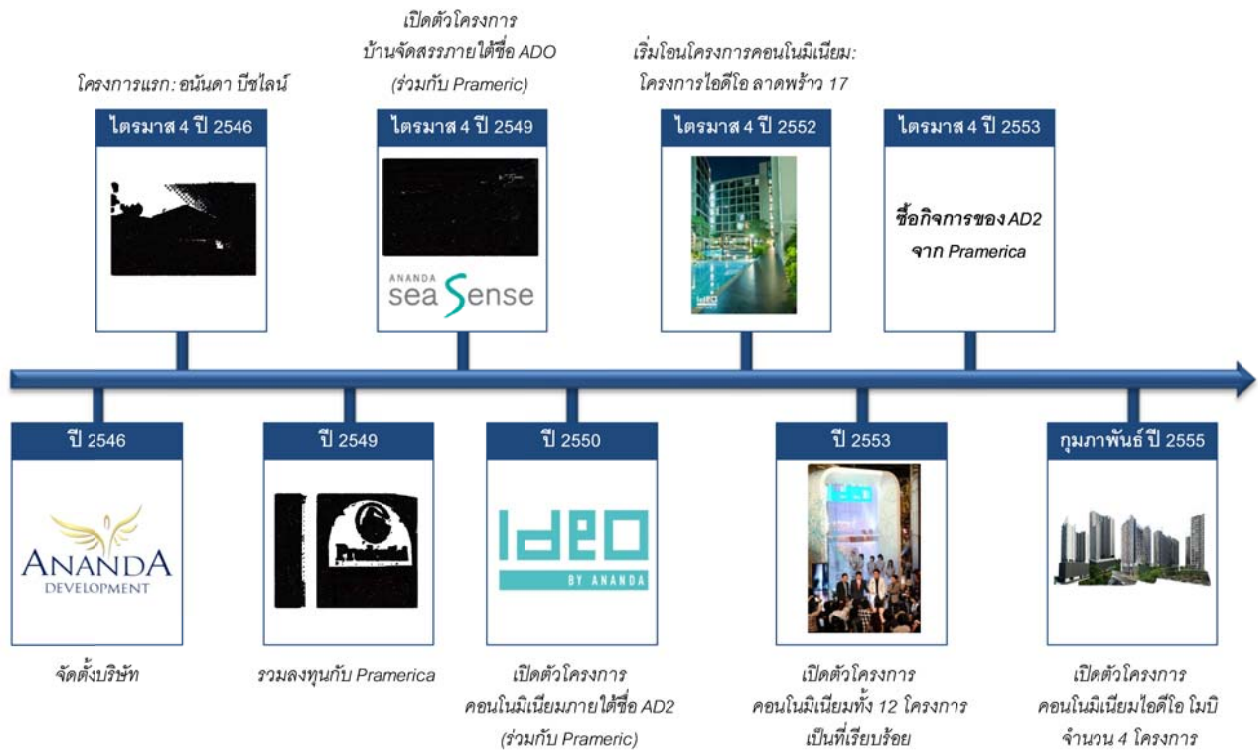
โครงการแรก: อนันดา บีชไลน์

ไตรมาส 4 ปี 2546

เปิดตัวโครงการ บ้านจัดสรรภายใต้ชื่อ ADO (ร่วมกับ Prameric)

ไตรมาส 4 ปี 2549

ANANDA sea Sense

เริ่มโอนโครงการคอนโนมิเนียม: โครงการไอดีโอ ลาดพร้าว 17

ไตรมาส 4 ปี 2552

ไตรมาส 4 ปี 2553

ซื้อกิจการของ AD2 จาก Pramerica

ปี 2546

ANANDA DEVELOPMENT

จัดตั้งบริษัท

ปี 2549

รวมลงทุนกับ Pramerica

ปี 2550

IDEO BY ANANDA

เปิดตัวโครงการ คอนโนมิเนียมภายใต้ชื่อ AD2 (ร่วมกับ Prameric)

ปี 2553

เปิดตัวโครงการ คอนโนมิเนียมทั้ง 12 โครงการ เป็นที่เรียบร้อย

กุมภาพันธ์ ปี 2555

เปิดตัวโครงการ คอนโนมิเนียมไอดีโอ โมบิ จำนวน 4 โครงการ